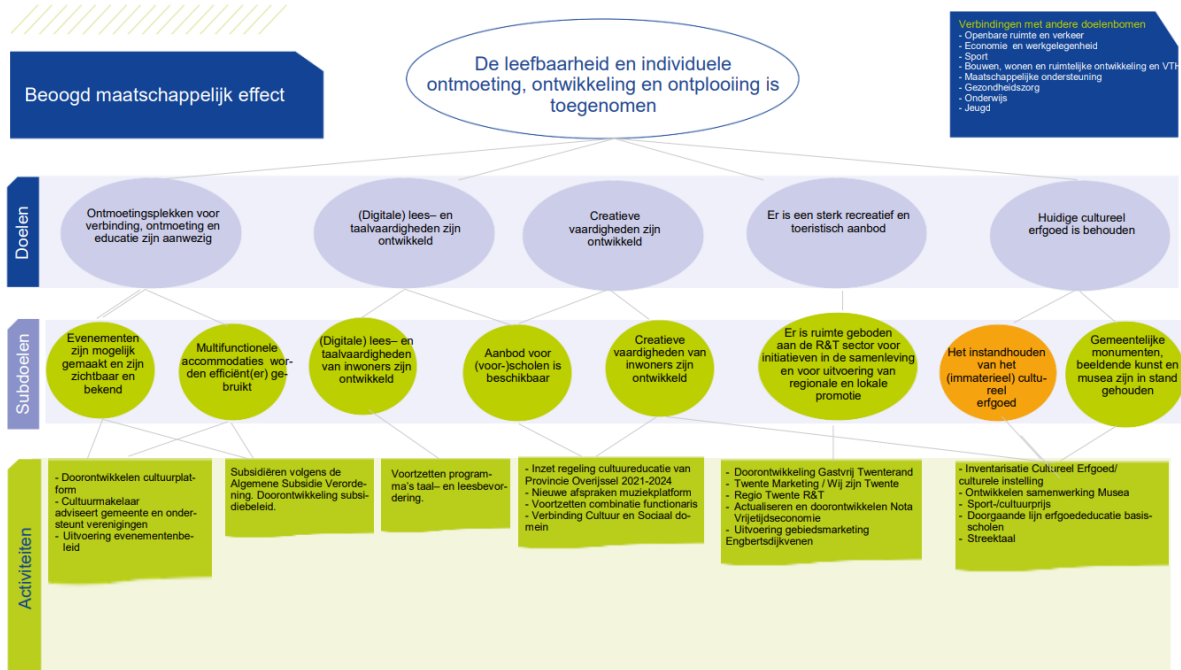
Beoogd maatschappelijk effect

De leefbaarheid en individuele ontmoeting, ontwikkeling en ontplooiing is toegenomen

Verbindingen met andere doelenbomen
- Openbare ruimte en verkeer
- Economie en werkgelegenheid
- Sport
- Bouwen, wonen en ruimtelijke ontwikkeling en VTH
- Maatschappelijke ondersteuning
- Gezondheidszorg
- Onderwijs
- Jeugd

Doelen

Ontmoetingsplekken voor verbinding, ontmoeting en educatie zijn aanwezig

(Digitale) lees– en taalvaardigheden zijn ontwikkeld

Creatieve vaardigheden zijn ontwikkeld

Er is een sterk recreatief en toeristisch aanbod

Huidige cultureel erfgoed is behouden

Subdoelen

Evenementen zijn mogelijk gemaakt en zijn zichtbaar en bekend

Multifunctionele accommodaties worden efficiënt(er) gebruikt

(Digitale) lees– en taalvaardigheden van inwoners zijn ontwikkeld

Aanbod voor (voor-)scholen is beschikbaar

Creatieve vaardigheden van inwoners zijn ontwikkeld

Er is ruimte geboden aan de R&T sector voor initiatieven in de samenleving en voor uitvoering van regionale en lokale promotie

Het instandhouden van het (immatereel) cultureel erfgoed

Gemeentelijke monumenten, beeldende kunst en musea zijn in stand gehouden

Activiteiten

- Doorontwikkelen cultuurplatform
- Cultuurmakelaar adviseert gemeente en ondersteunt verenigingen
- Uitvoering evenementenbeleid

Subsidiëren volgens de Algemene Subsidie Verordening. Doorontwikkeling subsidiebeleid.

Voortzetten programma's taal– en leesbevordering.

- Inzet regeling cultuureducatie van Provincie Overijssel 2021-2024
- Nieuwe afspraken muziekplatform
- Voortzetten combinatie functionaris
- Verbinding Cultuur en Sociaal domein

- Doorontwikkeling Gastvrij Twenterand
- Twente Marketing / Wij zijn Twente
- Regio Twente R&T
- Actualiseren en doorontwikkelen Nota Vrijetijdseconomie
- Uitvoering gebiedsmarketing Engbertsdijkvenen

- Inventarisatie Cultureel Erfgoed/ culturele instelling
- Ontwikkelen samenwerking Musea
- Sport-/cultuurprijs
- Doorgaande lijn erfgoededucatie basisscholen
- Streektaal